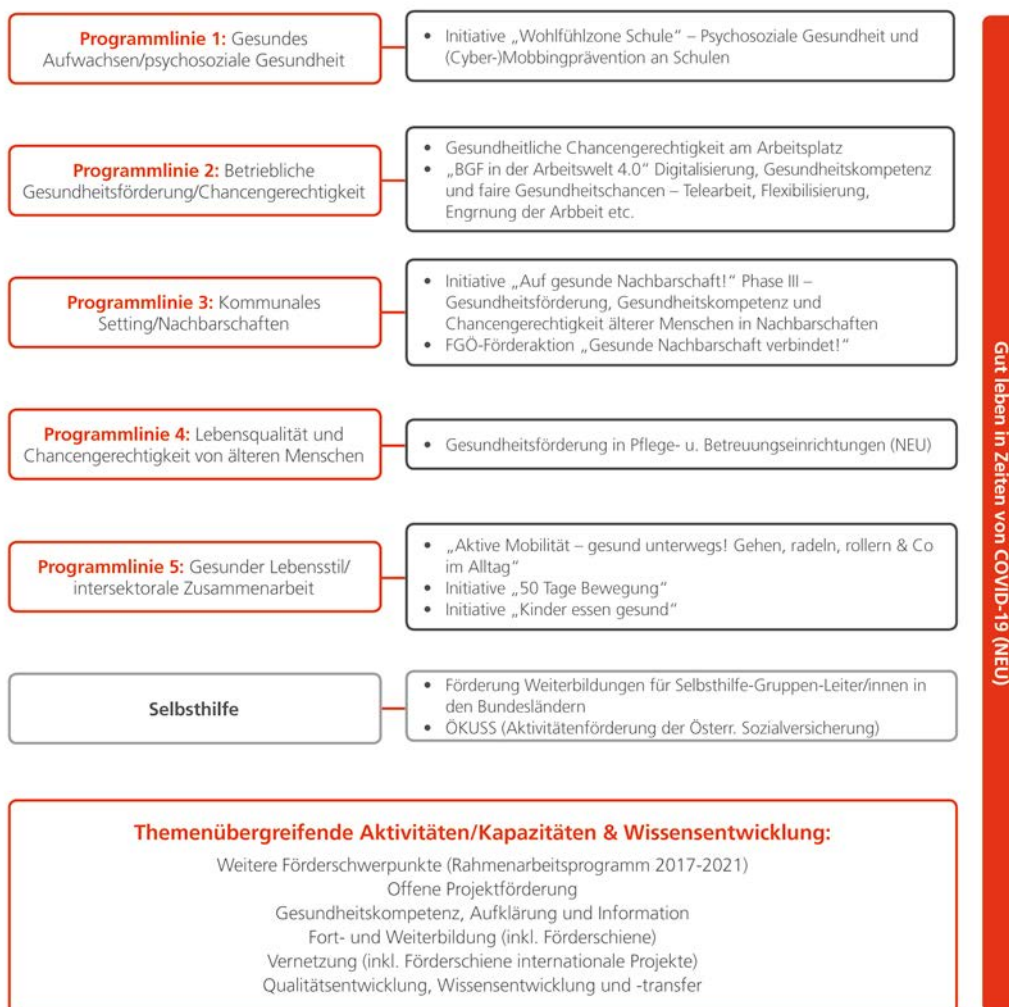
**Programmlinie 1:** Gesundes Aufwachsen/psychosoziale Gesundheit

- Initiative „Wohlfühlzone Schule" – Psychosoziale Gesundheit und (Cyber-)Mobbingprävention an Schulen

**Programmlinie 2:** Betriebliche Gesundheitsförderung/Chancengerechtigkeit

- Gesundheitliche Chancengerechtigkeit am Arbeitsplatz
- „BGF in der Arbeitswelt 4.0" Digitalisierung, Gesundheitskompetenz und faire Gesundheitschancen – Telearbeit, Flexibilisierung, Engrnung der Arbbeit etc.

**Programmlinie 3:** Kommunales Setting/Nachbarschaften

- Initiative „Auf gesunde Nachbarschaft!" Phase III – Gesundheitsförderung, Gesundheitskompetenz und Chancengerechtigkeit älterer Menschen in Nachbarschaften
- FGÖ-Förderaktion „Gesunde Nachbarschaft verbindet!"

**Programmlinie 4:** Lebensqualität und Chancengerechtigkeit von älteren Menschen

- Gesundheitsförderung in Pflege- u. Betreuungseinrichtungen (NEU)

**Programmlinie 5:** Gesunder Lebensstil/intersektorale Zusammenarbeit

- „Aktive Mobilität – gesund unterwegs! Gehen, radeln, rollern & Co im Alltag"
- Initiative „50 Tage Bewegung"
- Initiative „Kinder essen gesund"

Selbsthilfe

- Förderung Weiterbildungen für Selbsthilfe-Gruppen-Leiter/innen in den Bundesländern
- ÖKUSS (Aktivitätenförderung der Österr. Sozialversicherung)

**Themenübergreifende Aktivitäten/Kapazitäten & Wissensentwicklung:**

Weitere Förderschwerpunkte (Rahmenarbeitsprogramm 2017-2021)
Offene Projektförderung
Gesundheitskompetenz, Aufklärung und Information
Fort- und Weiterbildung (inkl. Förderschiene)
Vernetzung (inkl. Förderschiene internationale Projekte)
Qualitätsentwicklung, Wissensentwicklung und -transfer

Gut leben in Zeiten von COVID-19 (NEU)